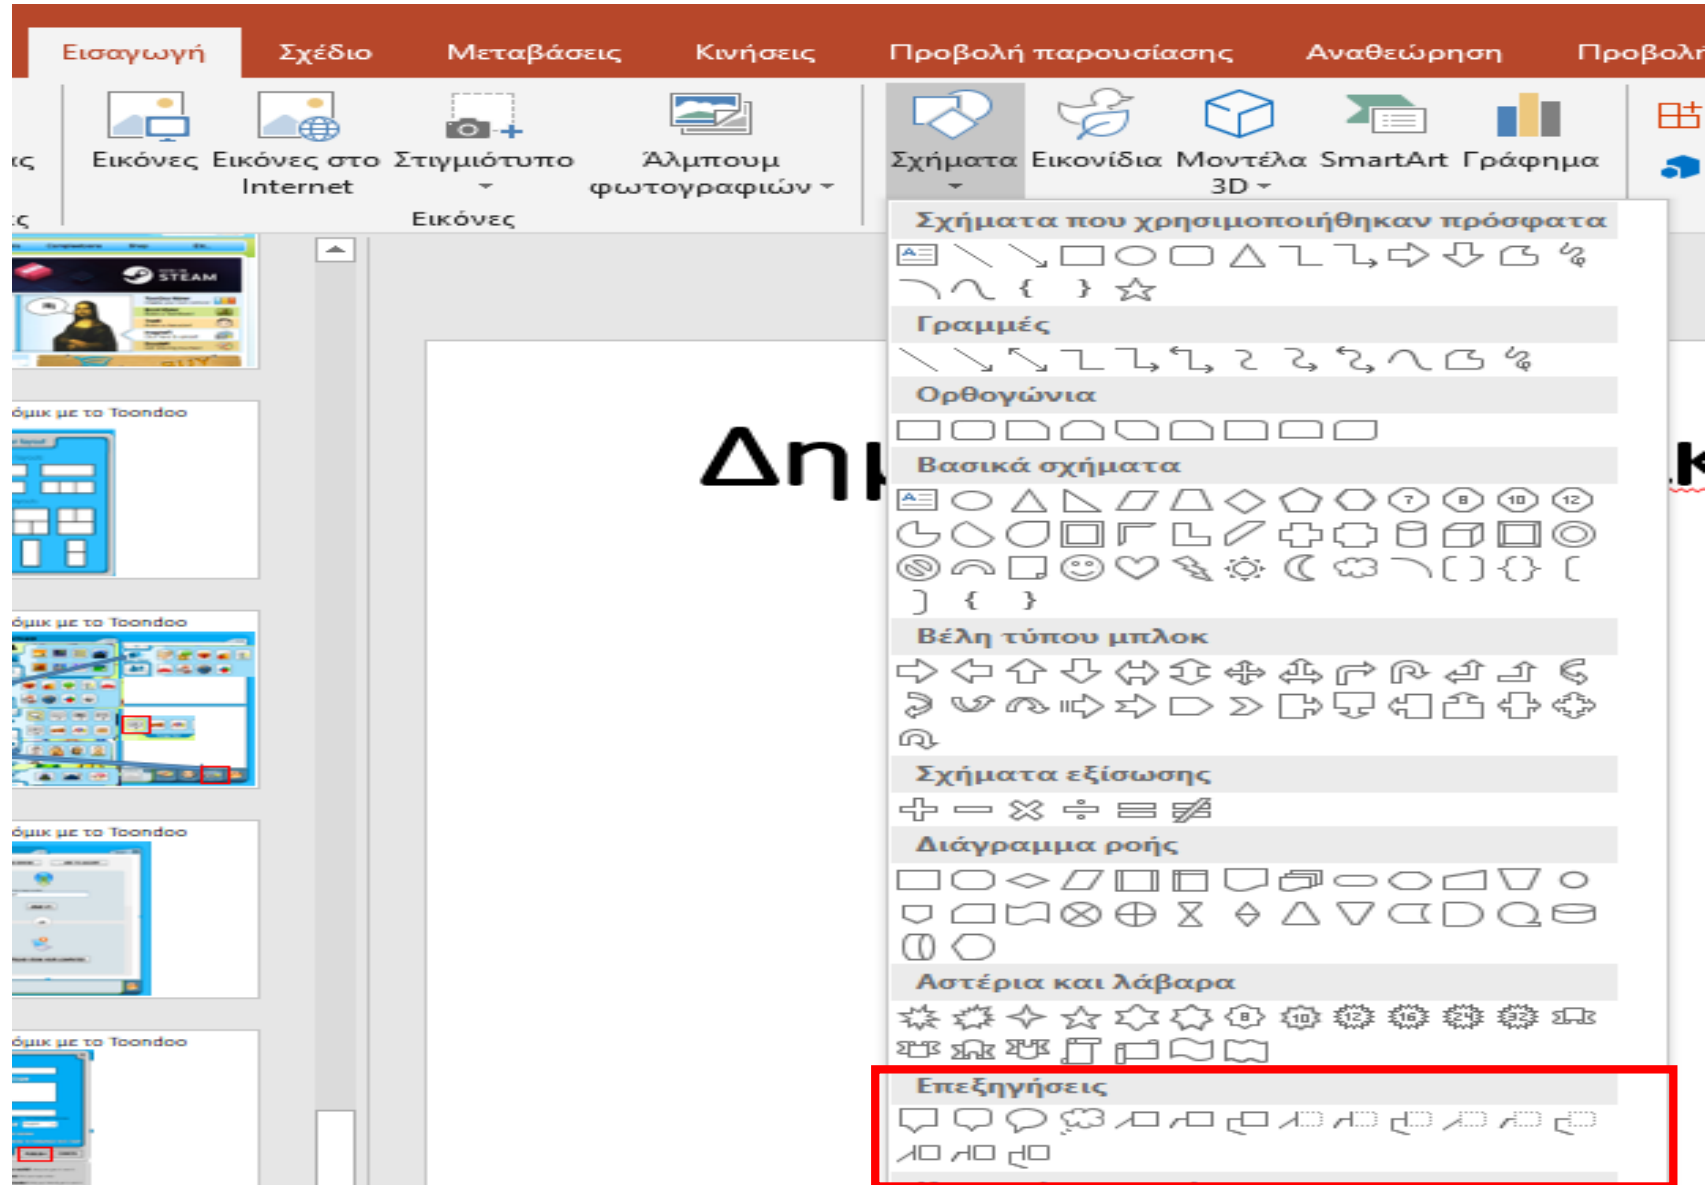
Εισαγωγή Σχέδιο Μεταβάσεις Κινήσεις Προβολή παρουσίασης Αναθεώρηση Προβολ

ες Εικόνες Εικόνες στο Internet Στιγμιότυπο Άλμπουμ φωτογραφιών Σχήματα Εικονίδια Μοντέλα 3D SmartArt Γράφημα

Εικόνες

όμικ με το Toondoo

όμικ με το Toondoo

όμικ με το Toondoo

όμικ με το Toondoo

Δημ

Σχήματα που χρησιμοποιήθηκαν πρόσφατα

Γραμμές

Ορθογώνια

Βασικά σχήματα

Βέλη τύπου μπλοκ

Σχήματα εξίσωσης

Διάγραμμα ροής

Αστέρια και λάβαρα

Επεξηγήσεις